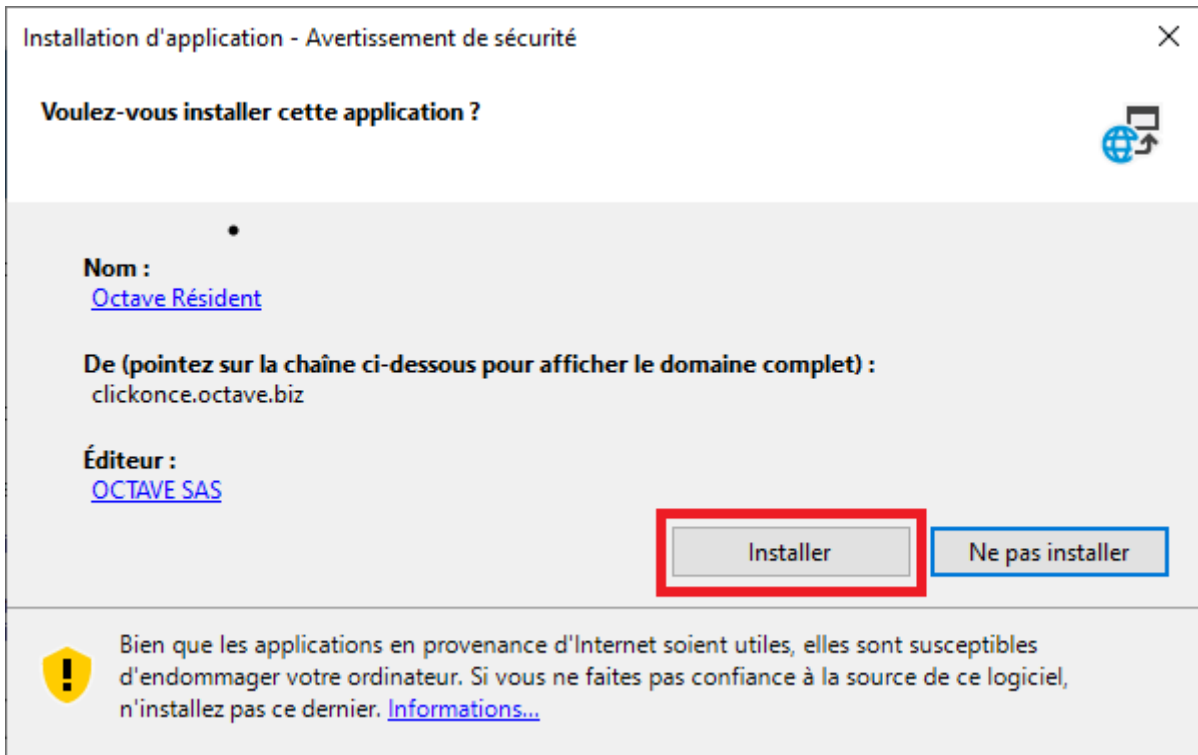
Installation d'application - Avertissement de sécurité

Voulez-vous installer cette application ?

Nom :
Octave Résident

De (pointez sur la chaîne ci-dessous pour afficher le domaine complet) :
clickonce.octave.biz

Éditeur :
OCTAVE SAS

Installer

Ne pas installer

Bien que les applications en provenance d'Internet soient utiles, elles sont susceptibles d'endommager votre ordinateur. Si vous ne faites pas confiance à la source de ce logiciel, n'installez pas ce dernier. Informations...